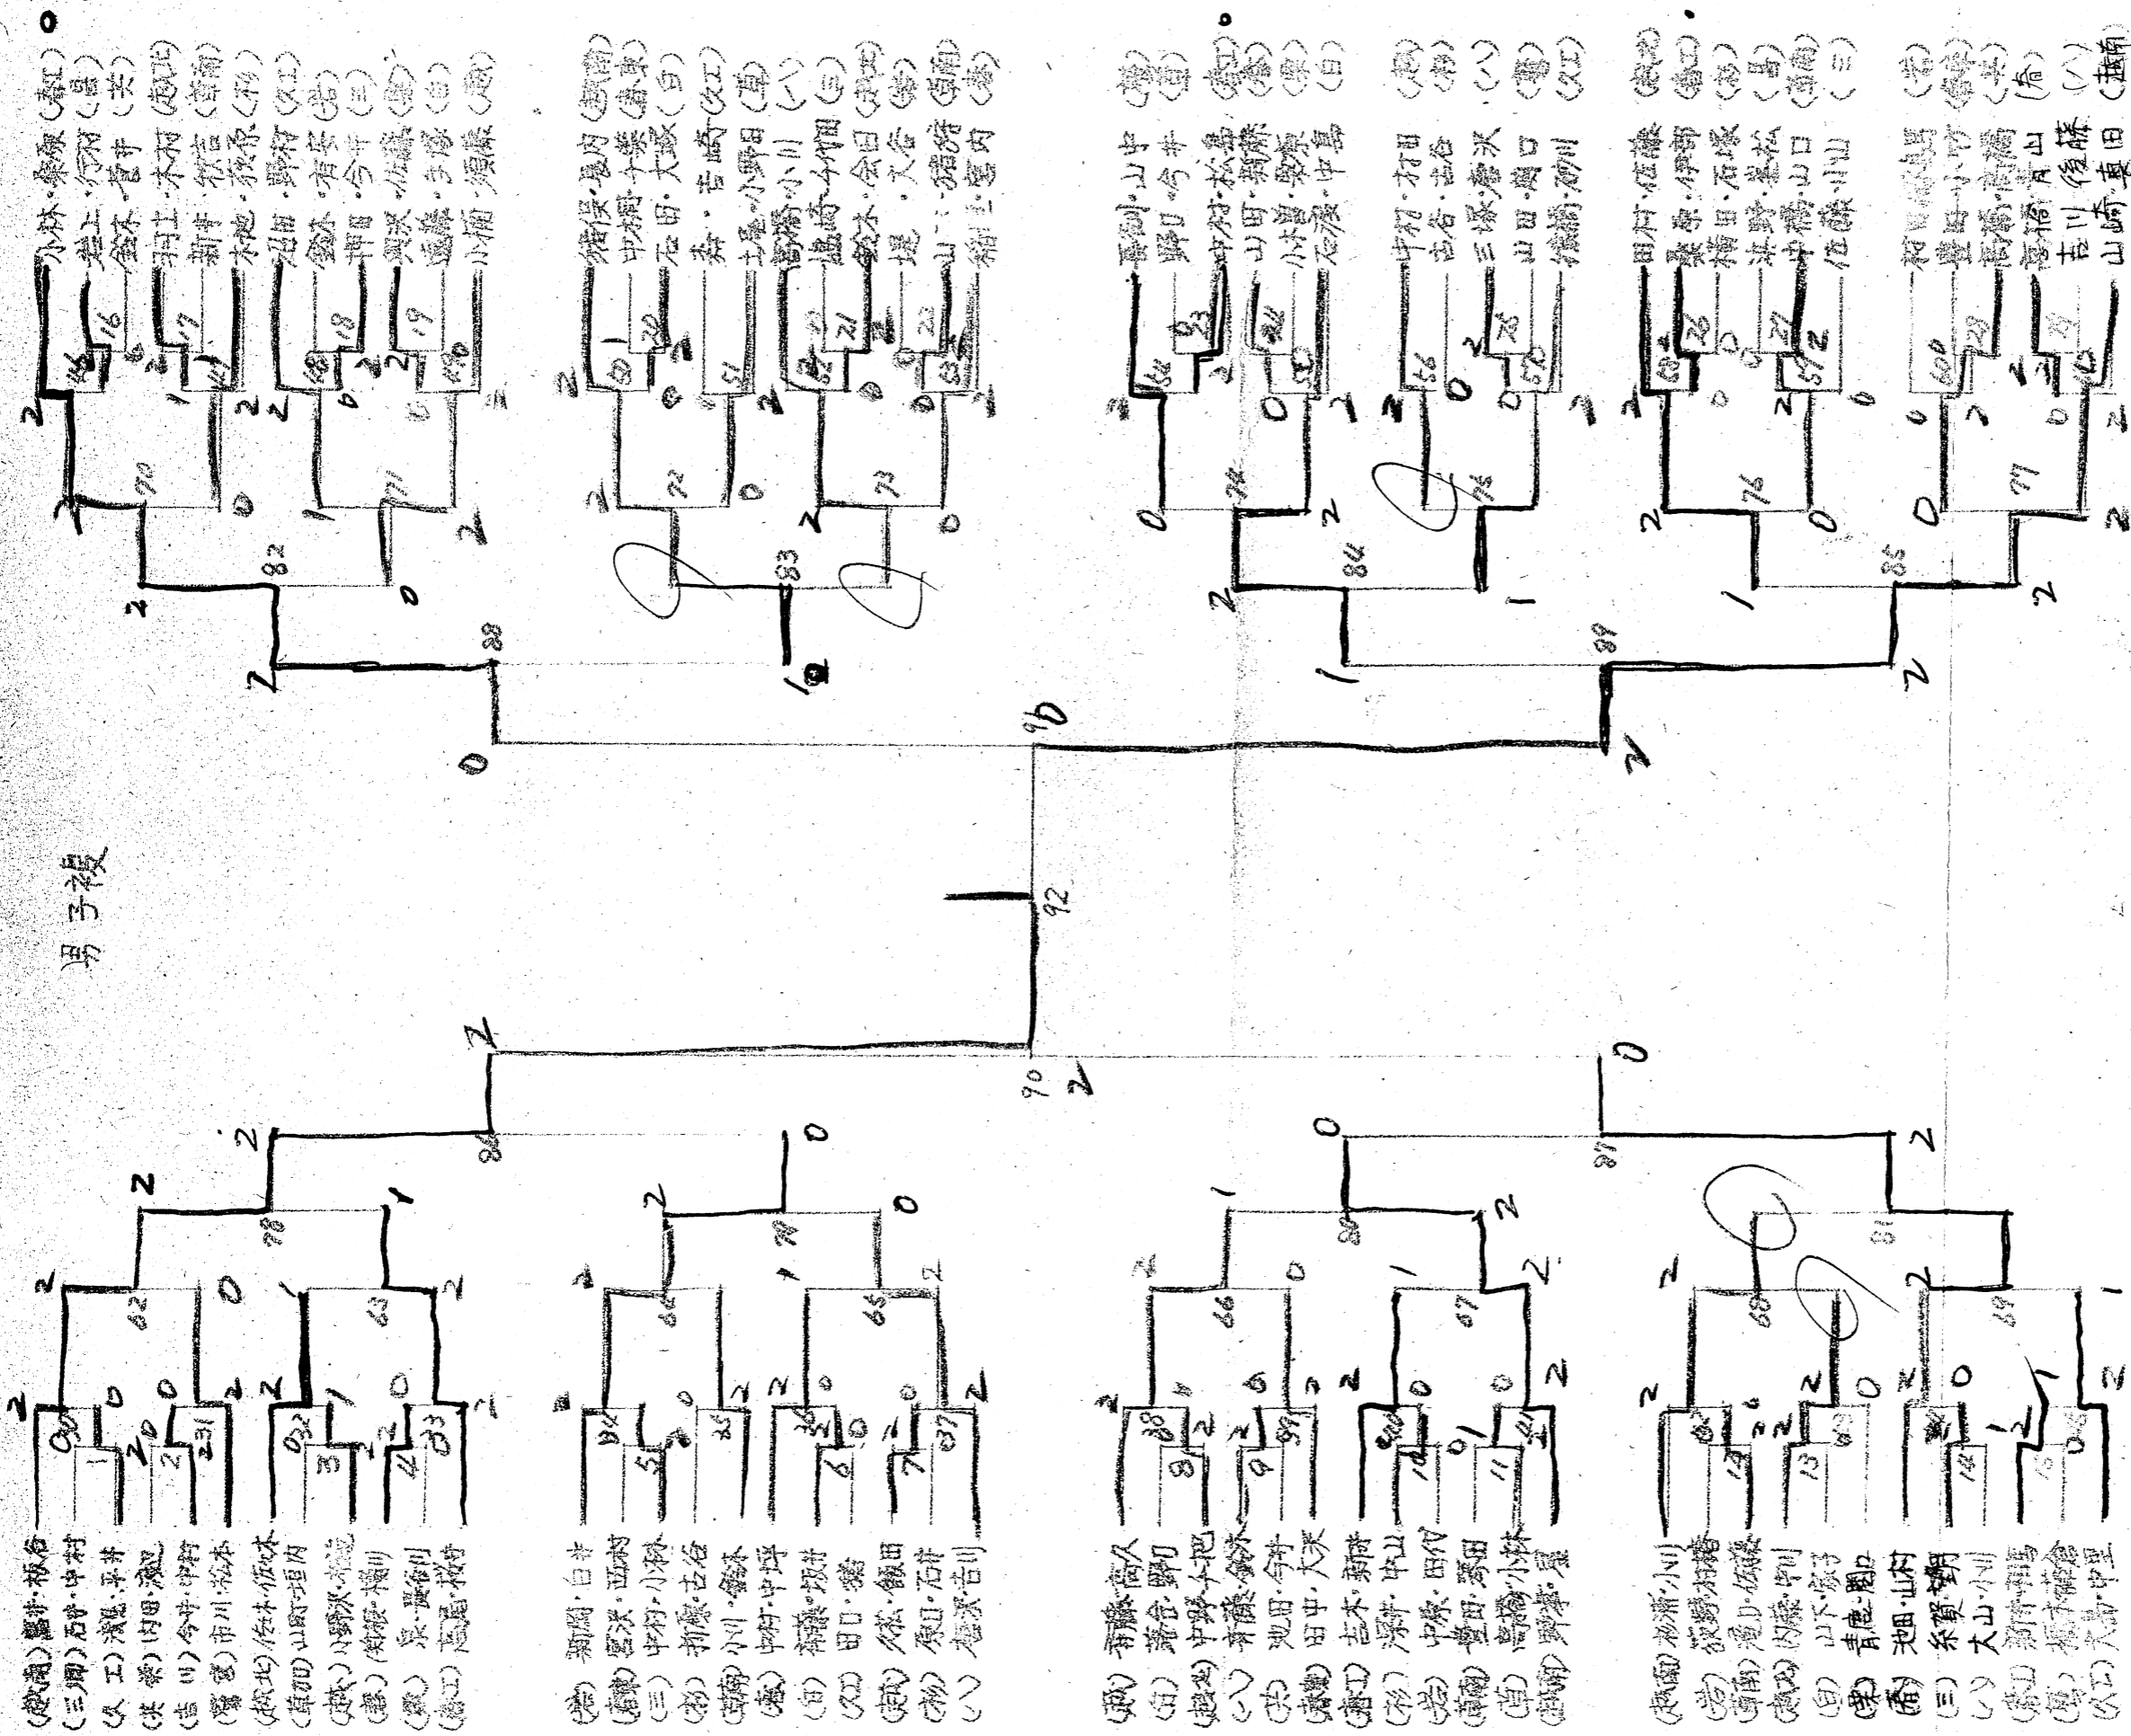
男子複

小林・桑原（春江）
池上・河ア（三国）
鈴木・宮下（若狭）
羽土・木村（敦賀工）
新井・杉浦（武生東）
小池・森永（武生）
石田・野村（大野工）
鈴木・清水（若狭）
浦田・今中（三国）
渡辺・小嶋（勝山）
遠藤・寺尾（武生）
小柳・酒井（大野）

猪俣・亀内（鯖江）
中嶋・千葉（坂井）
石田・大谷（大野）
森・吉崎（大野工）
土屋・小野田（武生東）
野村・小川（羽水）
塩崎・小竹田（美方）
鈴木・金田（武生工）
堤・大谷（若狭）
山・瀬崎（鯖江）
稲・塩内（藤島）

三国・山中（藤島）
野口・今井（丸岡）
中村・松島（金津）
山田・荒井（藤島）
小林・野崎（丸岡）
石渡・中島（武生）

中村・村田（高志）
志谷・志谷（羽水）
三塚・春沢（大野）
山田・関口（藤島）
佐藤・前川（大野工）

田中・佐藤（武生東）
桑原・伊藤（金津）
横田・石塚（若狭）
浅野・森本（三国）
中嶋・山口（敦賀）
佐藤・小山（三国）

和田・松島（武生）
池田・小竹（鯖江）
荒瀬・高橋（丸岡）
富樫・高山（高志）
吉川・後藤（大野）
山崎・黒田（敦賀）

（敦賀）藤井・板倉
（三国）石田・中村
（大野工）浅見・平井
（若狭）内田・浅野
（武生）今井・中村
（羽水）市川・松本
（武生東）佐々木・佐々木
（高志）山崎・堀内
（坂井）小野沢・浅野
（美方）木村・梅田
（勝山）呉・野田川
（武生工）高島・松崎

（鯖江）新谷・白井
（藤島）堀沢・西村
（三国）中村・小林
（丸岡）新藤・古谷
（坂井）小川・鈴木
（金津）中村・中野
（大野）斉藤・坂井
（大野工）田口・森
（武生）佐藤・飯田
（勝山）関口・石井
（大野）石沢・吉川

（丸岡）斉藤・高久
（若狭）落合・野口
（武生）中野・小池
（大野）斉藤・鈴木
（高志）池田・今井
（敦賀）田中・大沢
（武生工）志木・新井
（羽水）浮井・中山
（若狭）中家・田代
（藤島）豊田・源田
（高志）高橋・小林
（三国）野澤・星

（春江）松浦・小川
（若狭）成瀬・加藤
（鯖江）滝口・佐藤
（武生）内藤・竹川
（三国）山下・坂本
（勝山）斉藤・関口
（大野）池田・山内
（三国）糸賀・望月
（大野）大山・小川
（藤島）瀬戸・福島
（武生）堀・熊倉
（大野工）大島・中里

1 2 3 4 5 6 7 8 9 10 11 12 13 14 15 16 17 18 19 20 21 22 23 24 25 26 27 28 29
30 31 32 33 34 35 36 37 38 39 40 41 42 43 44 45 46 47 48 49 50 51 52 53 54 55 56 57 58 59 60 61
62 63 64 65 66 67 68 69 70 71 72 73 74 75 76 77 78 79 80 81 82 83 84 85 86 87 88 89 90 91 92